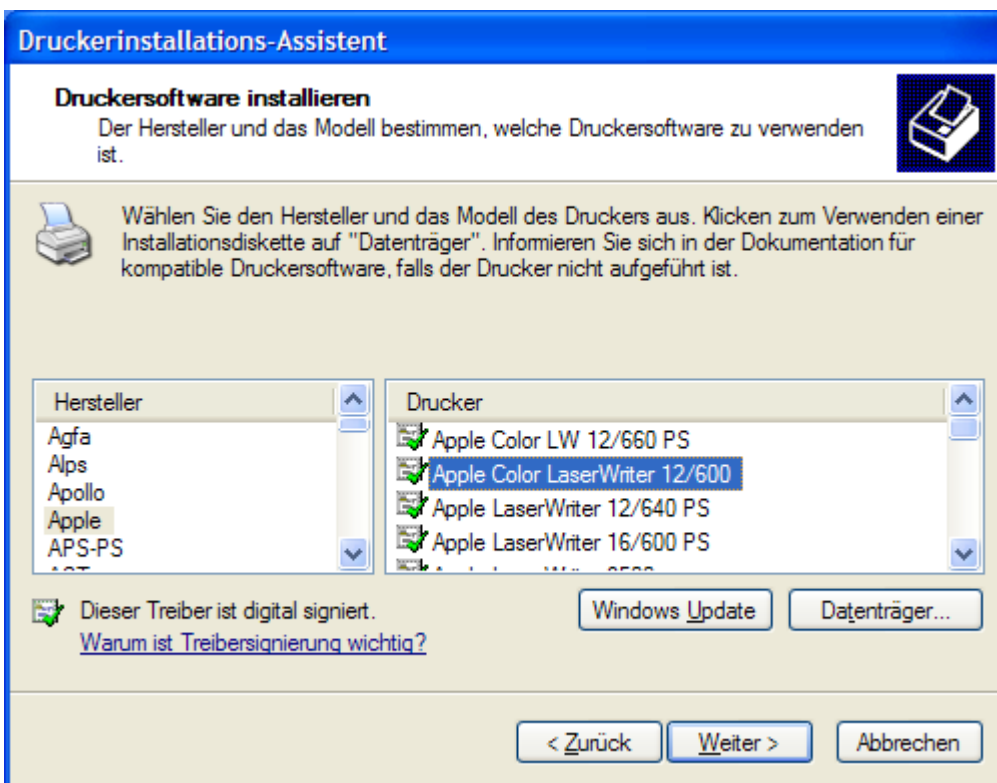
Druckerinstallations-Assistent

Druckersoftware installieren
Der Hersteller und das Modell bestimmen, welche Druckersoftware zu verwenden ist.

Wählen Sie den Hersteller und das Modell des Druckers aus. Klicken zum Verwenden einer Installationsdiskette auf "Datenträger". Informieren Sie sich in der Dokumentation für kompatible Druckersoftware, falls der Drucker nicht aufgeführt ist.

| Hersteller |
|---|
| Agfa |
| Alps |
| Apollo |
| Apple |
| APS-PS |
| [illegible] |

| Drucker |
|---|
| Apple Color LW 12/660 PS |
| Apple Color LaserWriter 12/600 |
| Apple LaserWriter 12/640 PS |
| Apple LaserWriter 16/600 PS |
| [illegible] |

Dieser Treiber ist digital signiert.
Warum ist Treibersignierung wichtig?

Windows Update
Datenträger...

< Zurück
Weiter >
Abbrechen